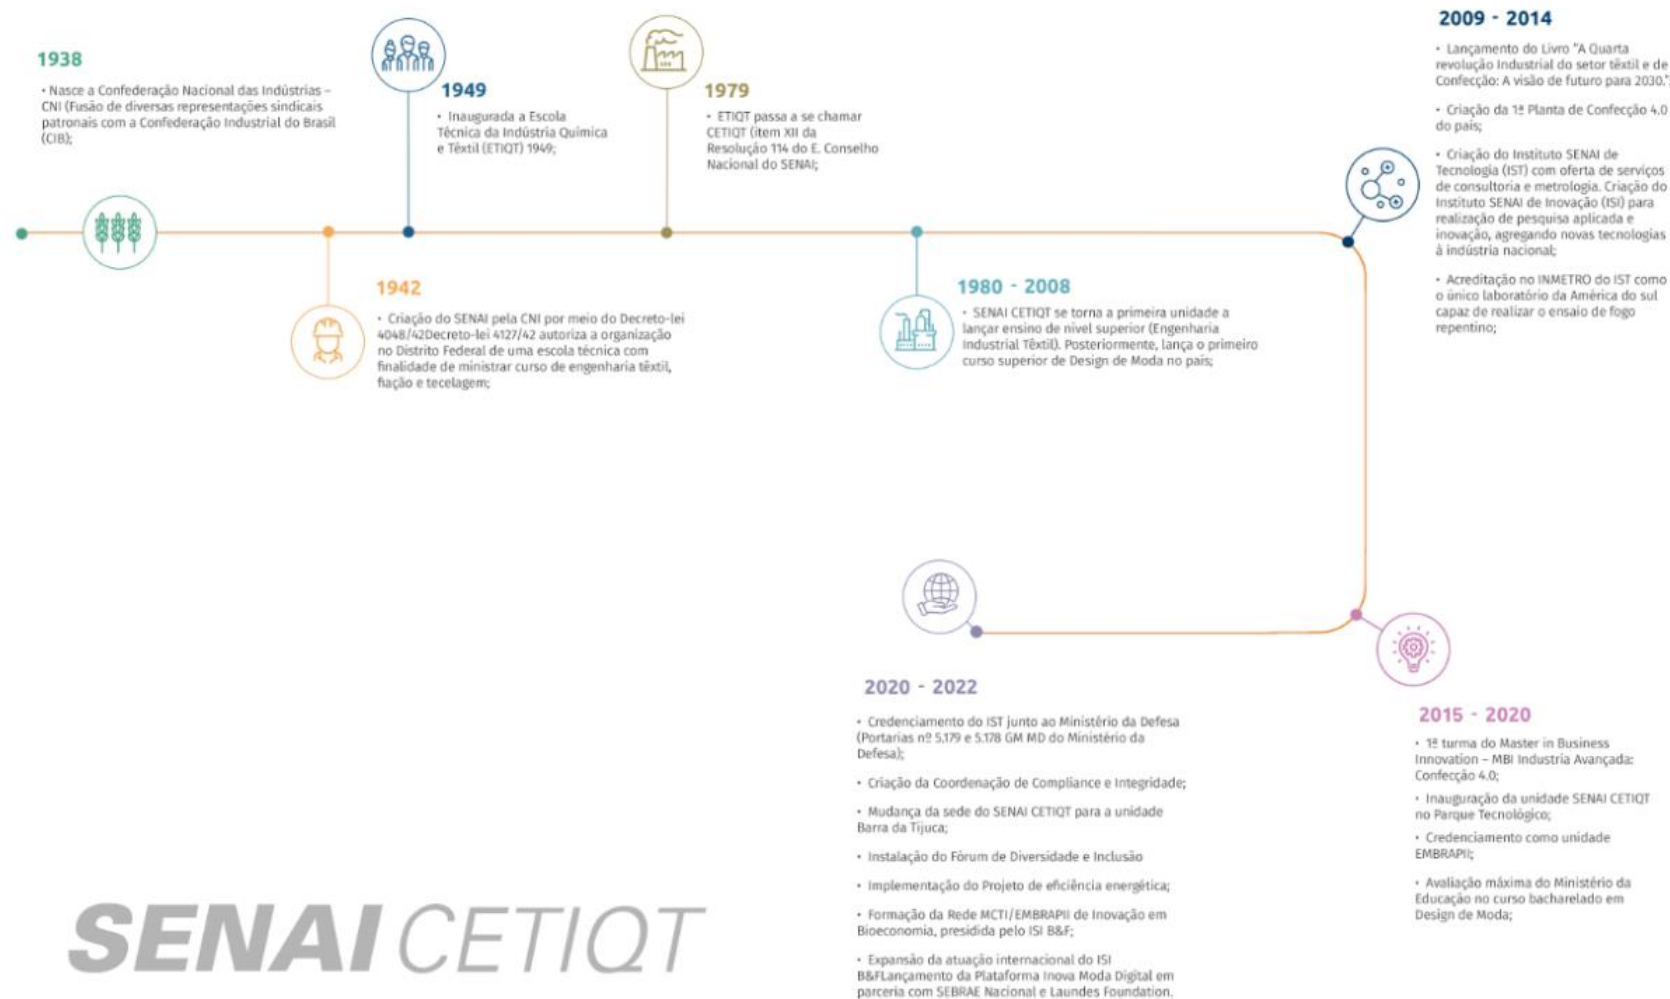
1938

• Nasce a Confederação Nacional das Indústrias – CNI (Fusão de diversas representações sindicais patronais com a Confederação Industrial do Brasil (CIB);

1949

• Inaugurada a Escola Técnica da Indústria Química e Têxtil (ETIQT) 1949;

1979

• ETIQT passa a se chamar CETIQT (item XII da Resolução 114 do E. Conselho Nacional do SENAI;

2009 - 2014

• Lançamento do Livro "A Quarta revolução Industrial do setor têxtil e de Confecção: A visão de futuro para 2030.";

• Criação da 1ª Planta de Confecção 4.0 do país;

• Criação do Instituto SENAI de Tecnologia (IST) com oferta de serviços de consultoria e metrologia. Criação do Instituto SENAI de Inovação (ISI) para realização de pesquisa aplicada e inovação, agregando novas tecnologias à indústria nacional;

• Acreditação no INMETRO do IST como o único laboratório da América do sul capaz de realizar o ensaio de fogo repentino;

1942

• Criação do SENAI pela CNI por meio do Decreto-lei 4048/42Decreto-lei 4127/42 autoriza a organização no Distrito Federal de uma escola técnica com finalidade de ministrar curso de engenharia têxtil, fiação e tecelagem;

1980 - 2008

• SENAI CETIQT se torna a primeira unidade a lançar ensino de nível superior (Engenharia Industrial Têxtil). Posteriormente, lança o primeiro curso superior de Design de Moda no país;

2020 - 2022

• Credenciamento do IST junto ao Ministério da Defesa (Portarias nº 5.179 e 5.178 GM MD do Ministério da Defesa);

• Criação da Coordenação de Compliance e Integridade;

• Mudança da sede do SENAI CETIQT para a unidade Barra da Tijuca;

• Instalação do Fórum de Diversidade e Inclusão

• Implementação do Projeto de eficiência energética;

• Formação da Rede MCTI/EMBRAPII de Inovação em Bioeconomia, presidida pelo ISI B&F;

• Expansão da atuação internacional do ISI B&FLançamento da Plataforma Inova Moda Digital em parceria com SEBRAE Nacional e Laundes Foundation.

2015 - 2020

• 1ª turma do Master in Business Innovation – MBI Indústria Avançada: Confecção 4.0;

• Inauguração da unidade SENAI CETIQT no Parque Tecnológico;

• Credenciamento como unidade EMBRAPII;

• Avaliação máxima do Ministério da Educação no curso bacharelado em Design de Moda;

SENAI CETIQT